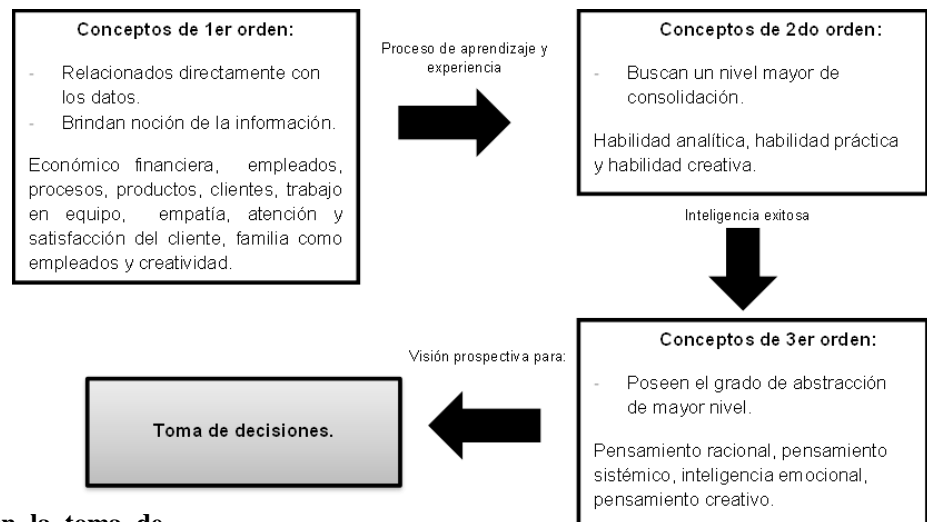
Conceptos de 1er orden:

- Relacionados directamente con los datos.
- Brindan noción de la información.

Económico financiera, empleados, procesos, productos, clientes, trabajo en equipo, empatía, atención y satisfacción del cliente, familia como empleados y creatividad.

Proceso de aprendizaje y experiencia

Conceptos de 2do orden:

- Buscan un nivel mayor de consolidación.

Habilidad analítica, habilidad práctica y habilidad creativa.

Inteligencia exitosa

Conceptos de 3er orden:

- Poseen el grado de abstracción de mayor nivel.

Pensamiento racional, pensamiento sistémico, inteligencia emocional, pensamiento creativo.

Visión prospectiva para:

Toma de decisiones.

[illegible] la toma de